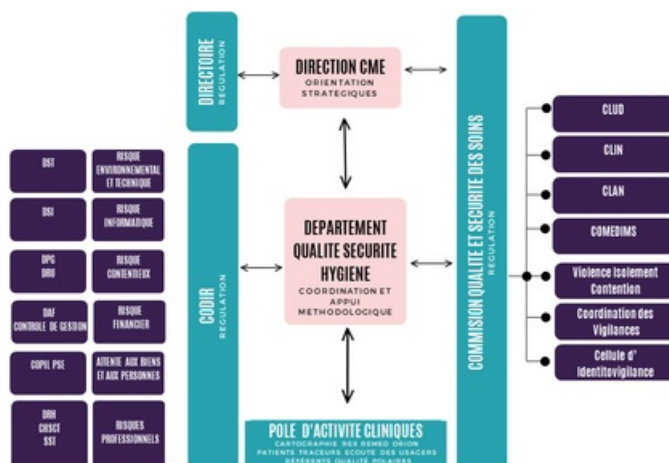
DIRECTOIRE
REGULATION

DIRECTION CME
ORIENTATION STRATEGIQUES

COMMISION QUALITE ET SECURITE DES SOINS
REGULATION

CLUD

CLIN

CLAN

COMEDIMS

Violence Isolement Contention

Coordination des Vigilances

Cellule d' Identitovigilance

DST

RISQUE ENVIRONNEMENTAL ET TECHNIQUE

DSI

RISQUE INFORMATIQUE

DPG DRU

RISQUE CONTENTIEUX

DAF CONTROLE DE GESTION

RISQUE FINANCIER

COPIL PSE

ATTENTE AUX BIENS ET AUX PERSONNES

DRH CHSCT SST

RISQUES PROFESSIONNELS

CODIR
REGULATION

DEPARTEMENT QUALITE SECURITE HYGIENE
COORDINATION ET APPUI METHODOLOGIQUE

POLE D'ACTIVITE CLINIQUES
CARTOGRAPHIE REX REMED ORION PATIENTS TRACEURS ECOUTE DES USAGERS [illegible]